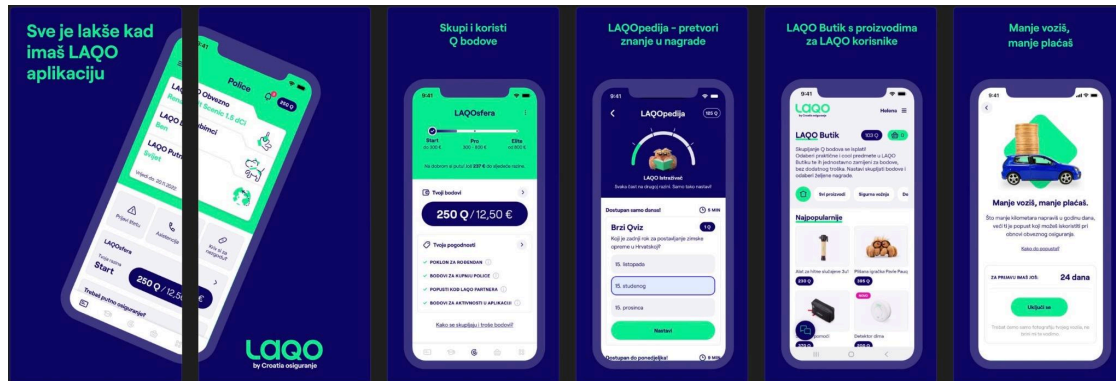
Sve je lakše kad imaš LAQO aplikaciju

9:41
Police
250 Q
LAQO Obvezno
Renault Scenic 1.5 dCi
LAQO Ljubimci
Ben
LAQO Putno
Svijet
Prijavi štetu
Asistencija
LAQOsfera
Tvoja razina
Start
250 Q / 12,50 €
Trebaš putno osiguranje?

LAQO
by Croatia osiguranje

Skupi i koristi Q bodove

9:41
LAQOsfera
Start
Pro
Elite
Tvoji bodovi
250 Q / 12,50 €
Tvoje pogodnosti
POKLON ZA ROĐENDAN
BODOVI ZA KUPNJU POLICE
POPUSTI KOD LAQO PARTNERA
BODOVI ZA AKTIVNOSTI U APLIKACIJI
Kako se skupljaju i troše bodovi?

LAQOpedija - pretvori znanje u nagrade

9:41
LAQOpedija
125 Q
LAQO Istraživač
Svaka faza ne drugoj razini. Samo tako nastavi!
Dostupan samo danas!
6 MIN
Brzi Qviz
1 Q
Koji je zadnji rok za postavljanje zimske opreme u Hrvatskoj?
15. listopada
15. studenog
15. prosinca
Nastavi
Dostupan do ponedjeljka!
6 MIN

LAQO Butik s proizvodima za LAQO korisnike

9:41
LAQO
Helena
LAQO Butik
103 Q
Skupljanje Q bodova se isplati!
Svi proizvodi
Sigurna vožnja
Najpopularnije
250 Q
365 Q
NOVO
Detektor dima

Manje voziš, manje plaćaš

9:41
Manje voziš, manje plaćaš.
Što manje kilometara napraviš u godinu dana, veći ti je popust koji možeš iskoristiti pri obnovi obveznog osiguranja.
Kako do popusta?
ZA PRIJAVU IMAŠ JOŠ:
24 dana
Uključi se